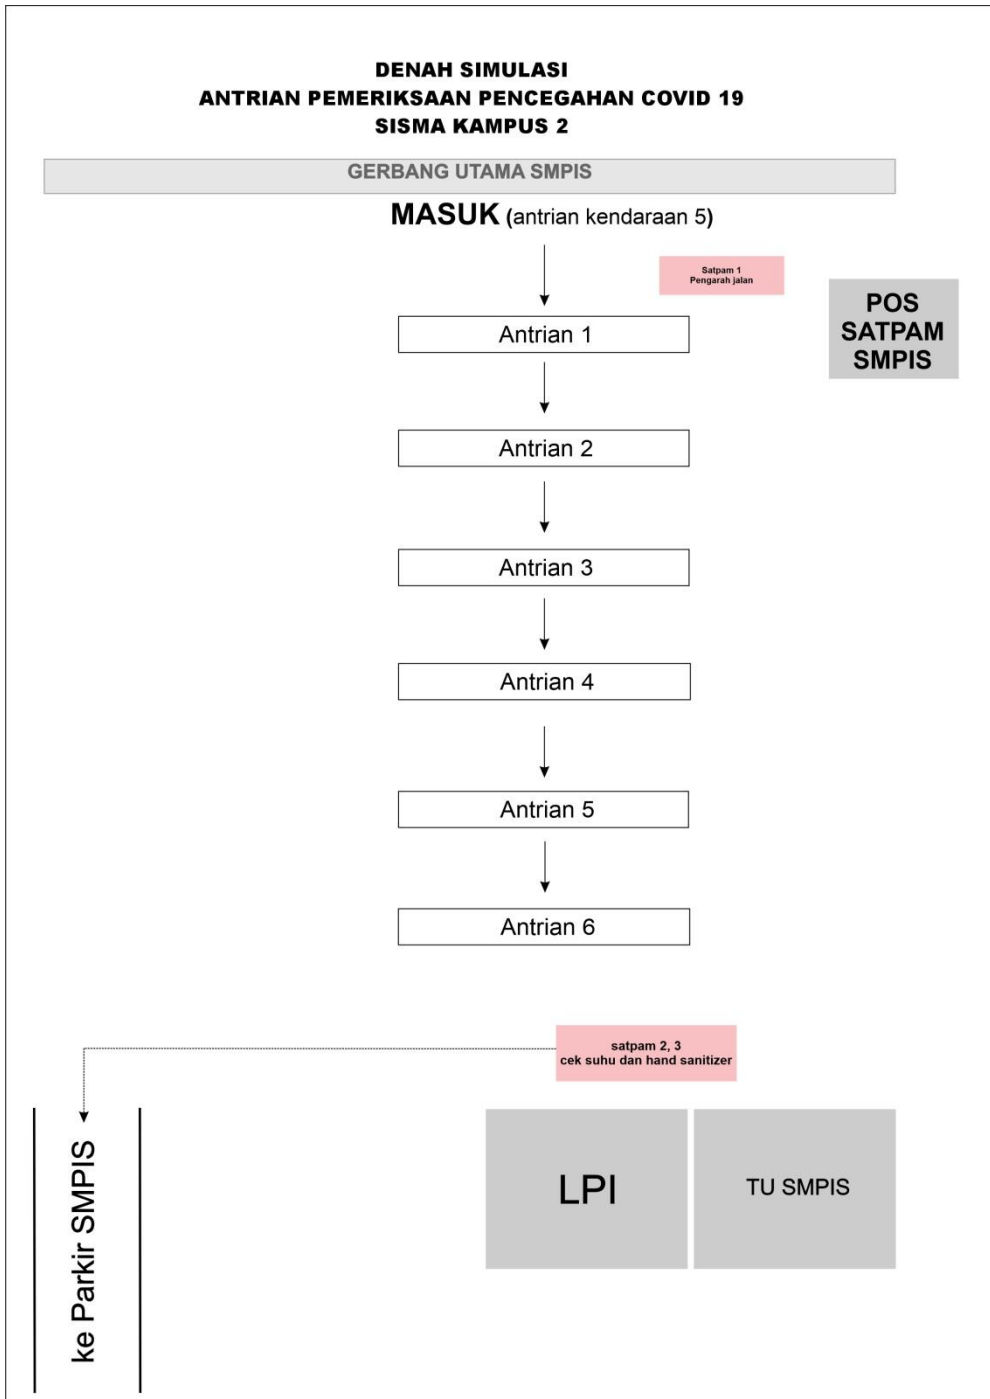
DENAH SIMULASI
ANTRIAN PEMERIKSAAN PENCEGAHAN COVID 19
SISMA KAMPUS 2

GERBANG UTAMA SMPIS

MASUK (antrian kendaraan 5)

Satpam 1
Pengarah jalan

POS
SATPAM
SMPIS

Antrian 1

Antrian 2

Antrian 3

Antrian 4

Antrian 5

Antrian 6

satpam 2, 3
cek suhu dan hand sanitizer

ke Parkir SMPIS

LPI

TU SMPIS